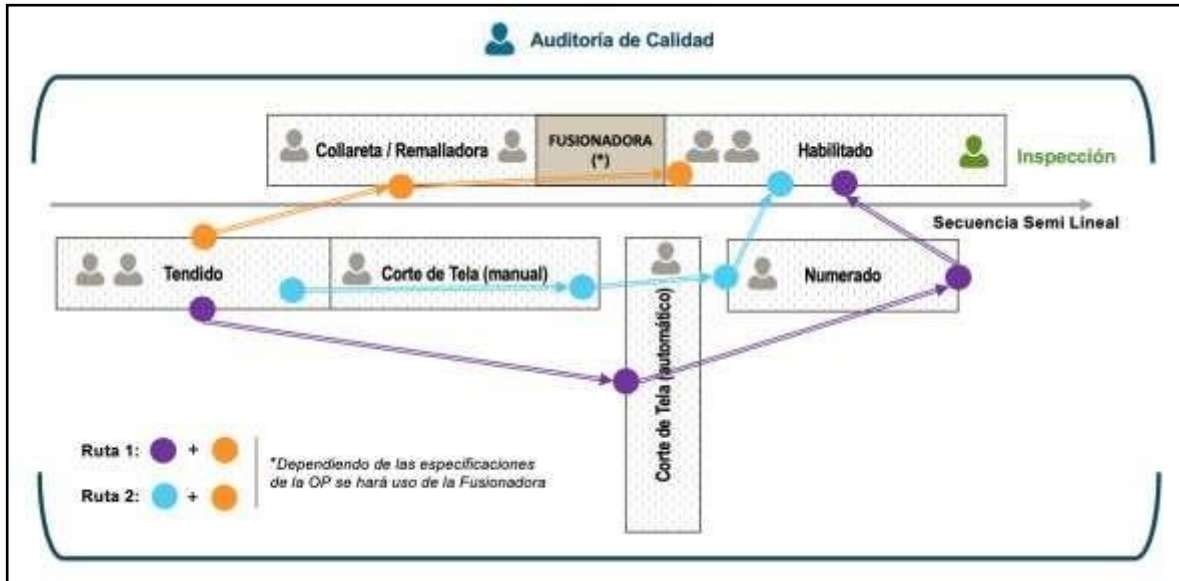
Auditoria de Calidad

Collareta / Remalladora

FUSIONADORA (*)

Habilitado

Inspección

Secuencia Semi Lineal

Tendido

Corte de Tela (manual)

Numerado

Corte de Tela (automático)

Ruta 1: +

Ruta 2: +

*Dependiendo de las especificaciones de la OP se hará uso de la Fusionadora